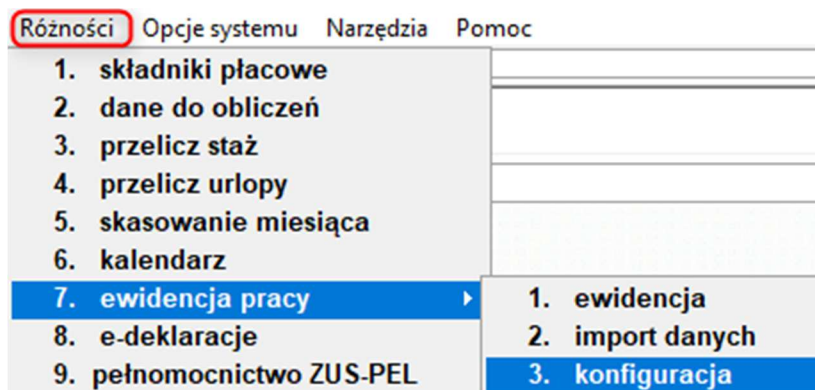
Różności Opcje systemu Narzędzia Pomoc

1. składniki płacowe
2. dane do obliczeń
3. przelicz staż
4. przelicz urlopy
5. skasowanie miesiąca
6. kalendarz
7. ewidencja pracy
8. e-deklaracje
9. pełnomocnictwo ZUS-PEL

1. ewidencja
2. import danych
3. konfiguracja